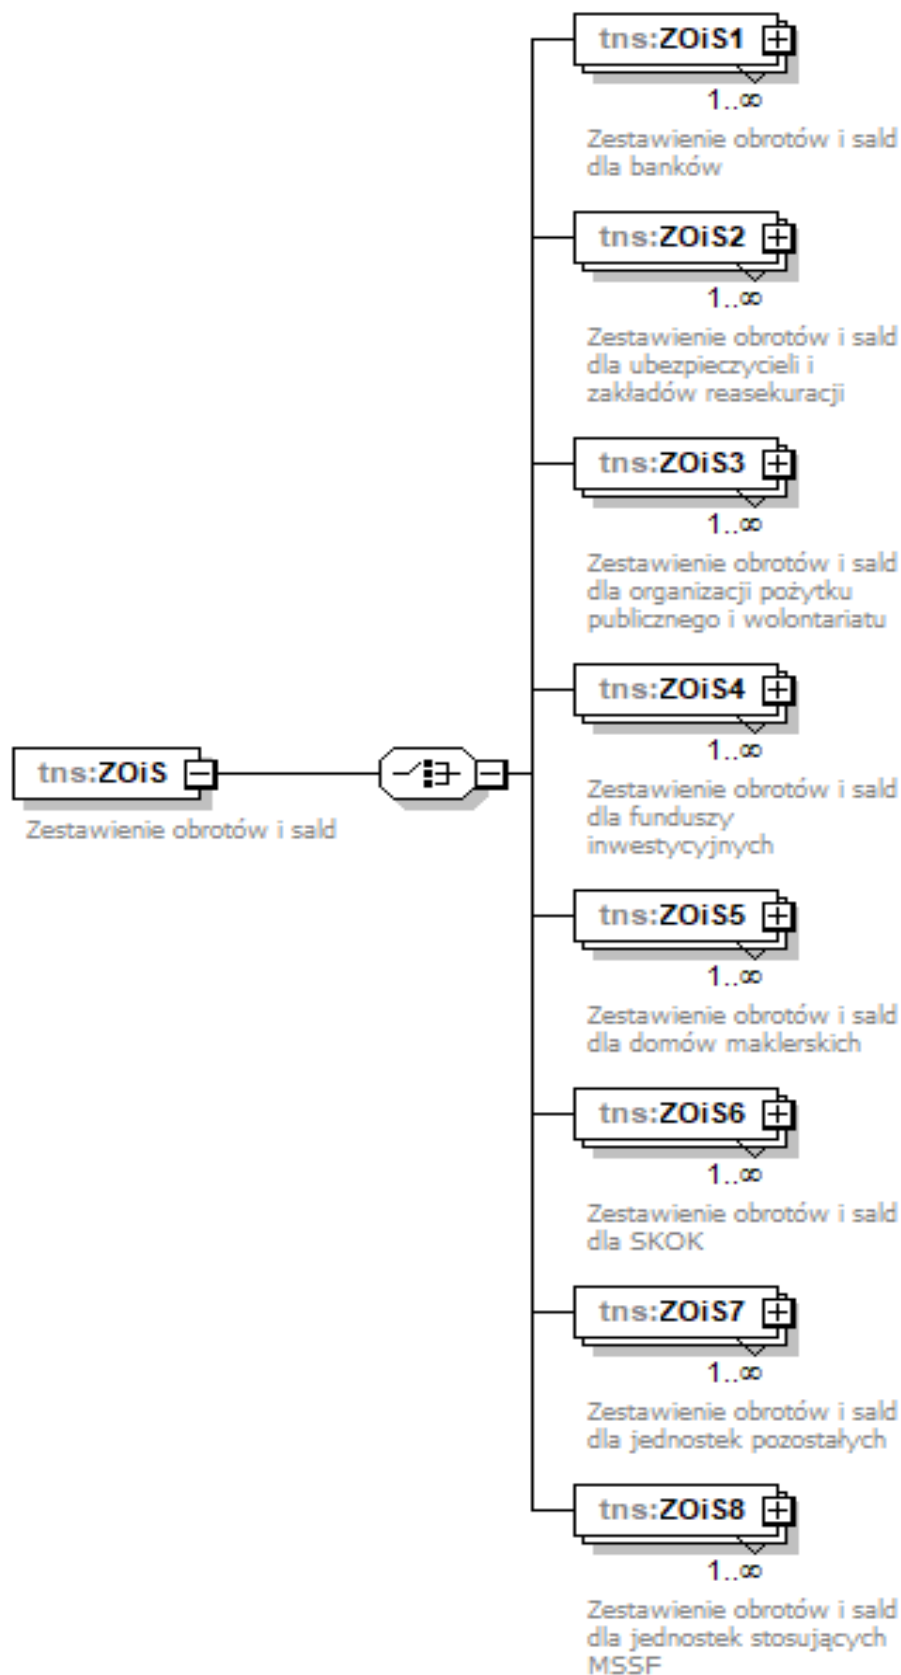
tns:ZOiS1
1..∞
Zestawienie obrotów i sald dla banków

tns:ZOiS2
1..∞
Zestawienie obrotów i sald dla ubezpieczycieli i zakładów reasekuracji

tns:ZOiS3
1..∞
Zestawienie obrotów i sald dla organizacji pożytku publicznego i wolontariatu

tns:ZOiS4
1..∞
Zestawienie obrotów i sald dla funduszy inwestycyjnych

tns:ZOiS
Zestawienie obrotów i sald

tns:ZOiS5
1..∞
Zestawienie obrotów i sald dla domów maklerskich

tns:ZOiS6
1..∞
Zestawienie obrotów i sald dla SKOK

tns:ZOiS7
1..∞
Zestawienie obrotów i sald dla jednostek pozostałych

tns:ZOiS8
1..∞
Zestawienie obrotów i sald dla jednostek stosujących MSSF